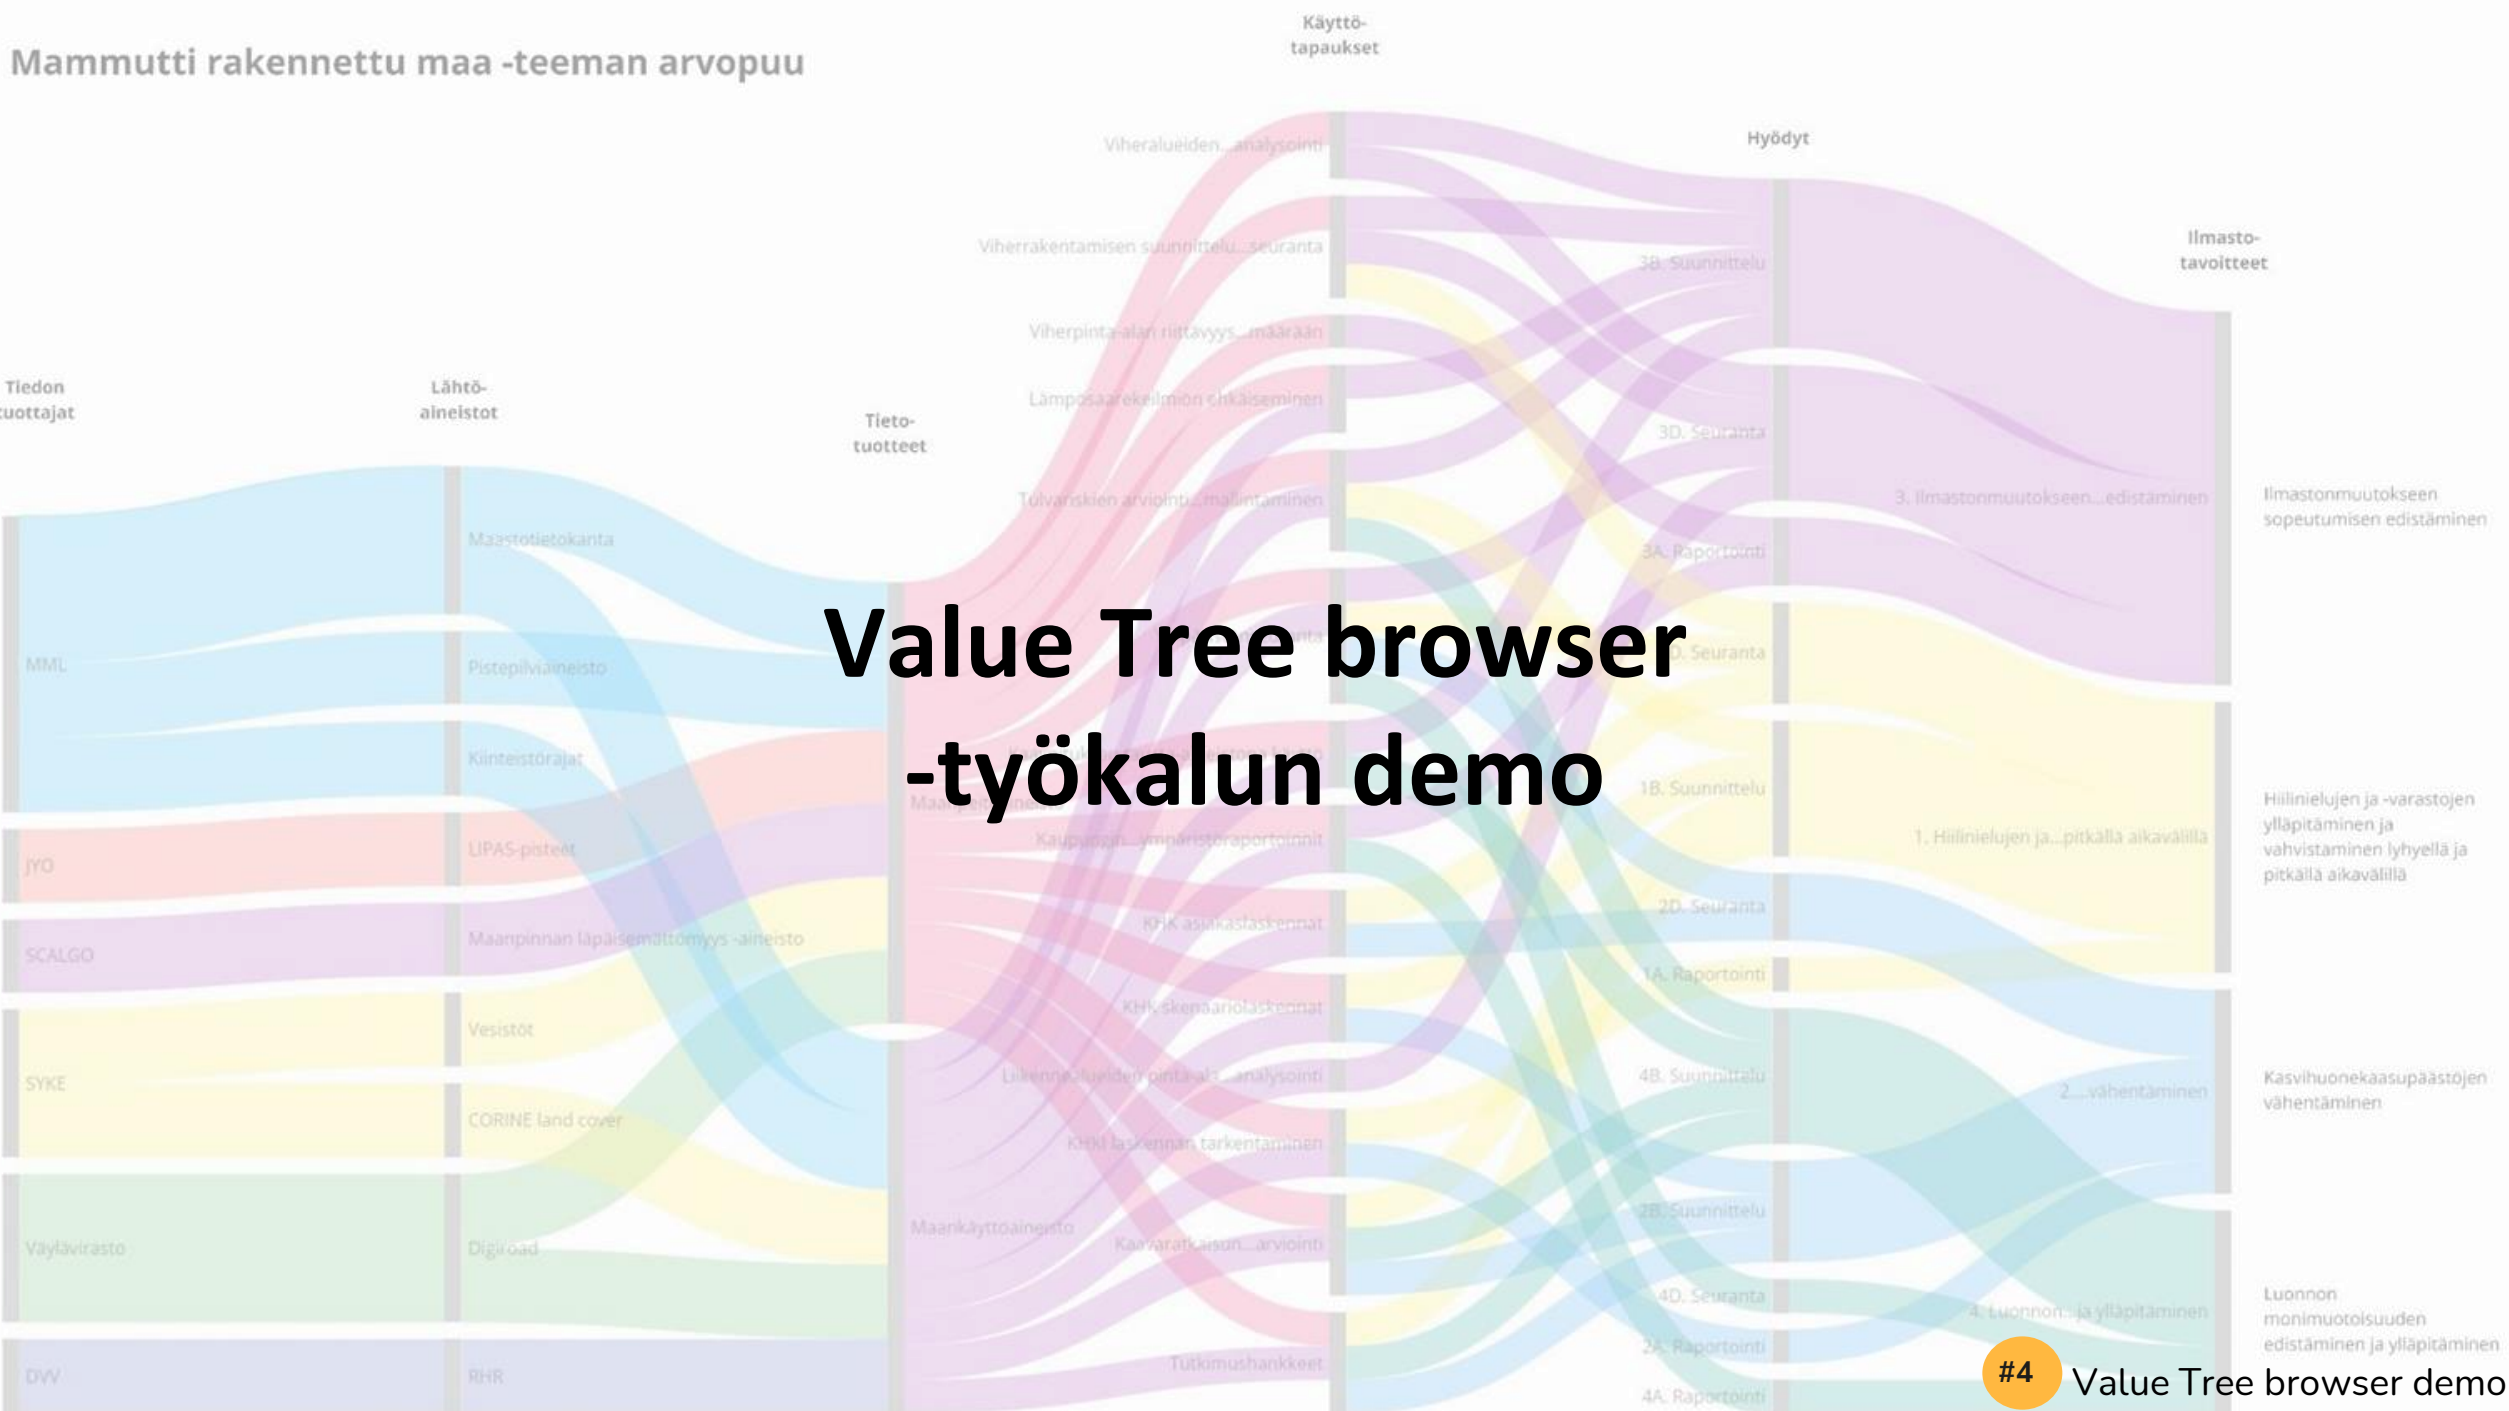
Mammutti rakennettu maa -teeman arvopuu

Tiedon tuottajat

Lähtö-aineistot

Tieto-tuotteet

Käyttö-tapaukset

Hyödyt

Ilmasto-tavoitteet

MML
JYO
SCALGO
SYKE
Väylävirasto
DVV

Maastotietokanta
Pistepilviaineisto
Kiinteistörajat
LIPAS-pisteet
Maanpinnan läpäisemättömyys -aineisto
Vesistöt
CORINE land cover
Digiroad
RHR

Maankäyttöaineisto

Viheralueiden...analysointi
Viherrakentamisen suunnittelu...seuranta
Viherpinta-alan riittävyys...määrään
Lämpösaarekeilmiön ehkäiseminen
Tulvariskien arviointi...mallintaminen
Kaupungin...ympäristöraportoinnit
KHK asiakaslaskennat
KHK skenaariolaskennat
Liikennealueiden pinta-ala...analysointi
KHK laskennan tarkentaminen
Kaavaratkaisun...arviointi
Tutkimushankkeet

3B. Suunnittelu
3D. Seuranta
3A. Raportointi
1D. Seuranta
1B. Suunnittelu
2D. Seuranta
1A. Raportointi
4B. Suunnittelu
2B. Suunnittelu
4D. Seuranta
2A. Raportointi
4A. Raportointi

3. Ilmastonmuutokseen...edistäminen
1. Hiilinielujen ja...pitkällä aikavälillä
2. ...vähentäminen
4. Luonnon...ja ylläpitäminen

Ilmastonmuutokseen sopeutumisen edistäminen

Hiilinielujen ja -varastojen ylläpitäminen ja vahvistaminen lyhyellä ja pitkällä aikavälillä

Kasvihuonekaasupäästöjen vähentäminen

Luonnon monimuotoisuuden edistäminen ja ylläpitäminen

Value Tree browser -työkalun demo

#4 Value Tree browser demo